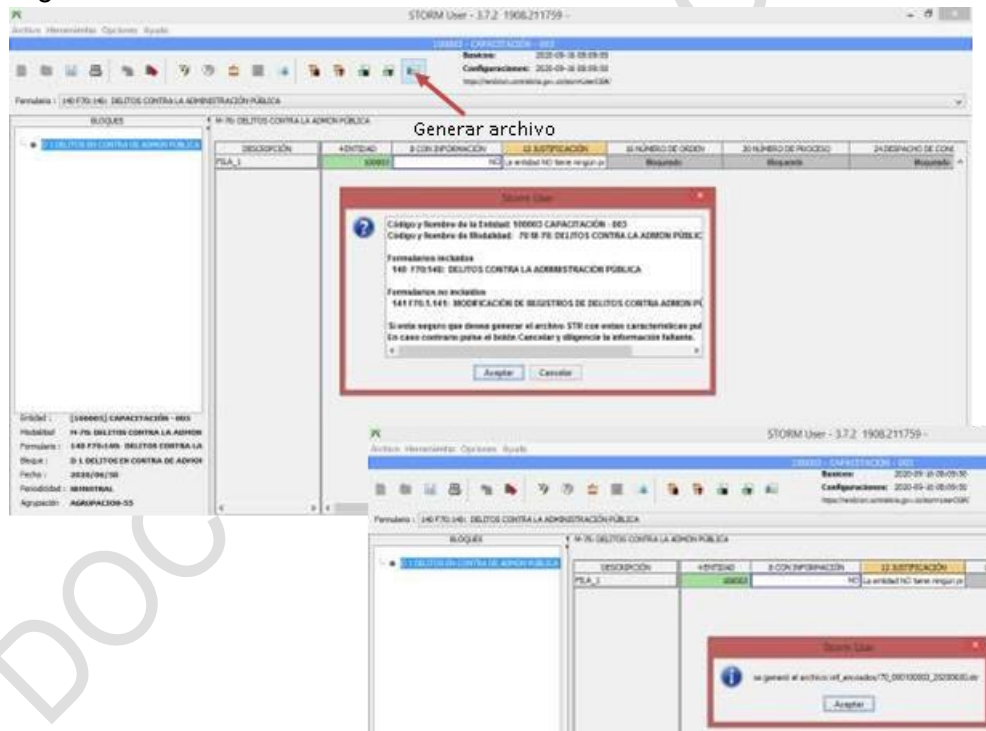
STORM User - 3.7.2 1908.211759 -

Archivo Herramientas Opciones Ayuda

100003 - CAPACITACIÓN - 003

Basicos: 2020-09-16 09:09:55

Configuraciones: 2020-09-16 09:09:55

https://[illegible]

Formulario: 140 F70:140: DELITOS CONTRA LA ADMINISTRACIÓN PÚBLICA

BLOQUES

D 1 DELITOS EN CONTRA DE ADMON PUBLICA

M-70: DELITOS CONTRA LA ADMON PÚBLICA

Generar archivo

| DESCRIPCIÓN | 4 ENTIDAD | 8 CON INFORMACIÓN | 12 JUSTIFICACIÓN | 16 NÚMERO DE ORDEN | 20 NÚMERO DE PROCESO | 24 DESPACHO DE CONO |
|---|---|---|---|---|---|---|
| FILA_1 | 100003 | NO | La entidad NO tiene ningun p | Bloqueado | Bloqueado | Bloqueado |

Storm User

Código y Nombre de la Entidad: 100003 CAPACITACIÓN - 003
Código y Nombre de la Modalidad: 70 M-70: DELITOS CONTRA LA ADMON PÚBLIC

Formularios incluidos
140 F70:140: DELITOS CONTRA LA ADMINISTRACIÓN PÚBLICA

Formularios no incluidos
141 F70.1:141: MODIFICACIÓN DE REGISTROS DE DELITOS CONTRA ADMON PÚ

Si esta seguro que desea generar el archivo STR con estas caracteristicas pul
En caso contrario pulse el botón Cancelar y diligencie la información faltante.

Aceptar Cancelar

Entidad: [100003] CAPACITACIÓN - 003
Modalidad: M-70: DELITOS CONTRA LA ADMON
Formulario: 140 F70:140: DELITOS CONTRA LA
Bloque: D 1 DELITOS EN CONTRA DE ADMON
Fecha: 2020/06/30
Periodicidad: BIMESTRAL
Agrupación: AGRUPACION-55

STORM User - 3.7.2 1908.211759 -

Archivo Herramientas Opciones Ayuda

100003 - CAPACITACIÓN - 003

Basicos: 2020-09-16 09:09:55

Configuraciones: 2020-09-16 09:09:55

Formulario: 140 F70:140: DELITOS CONTRA LA ADMINISTRACIÓN PÚBLICA

BLOQUES

D 1 DELITOS EN CONTRA DE ADMON PUBLICA

M-70: DELITOS CONTRA LA ADMON PÚBLICA

| DESCRIPCIÓN | 4 ENTIDAD | 8 CON INFORMACIÓN | 12 JUSTIFICACIÓN |
|---|---|---|---|
| FILA_1 | 100003 | NO | La entidad NO tiene ningun p |

Storm User

se generó el archivo:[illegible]_enviados/70_000100003_20200630.str

Aceptar